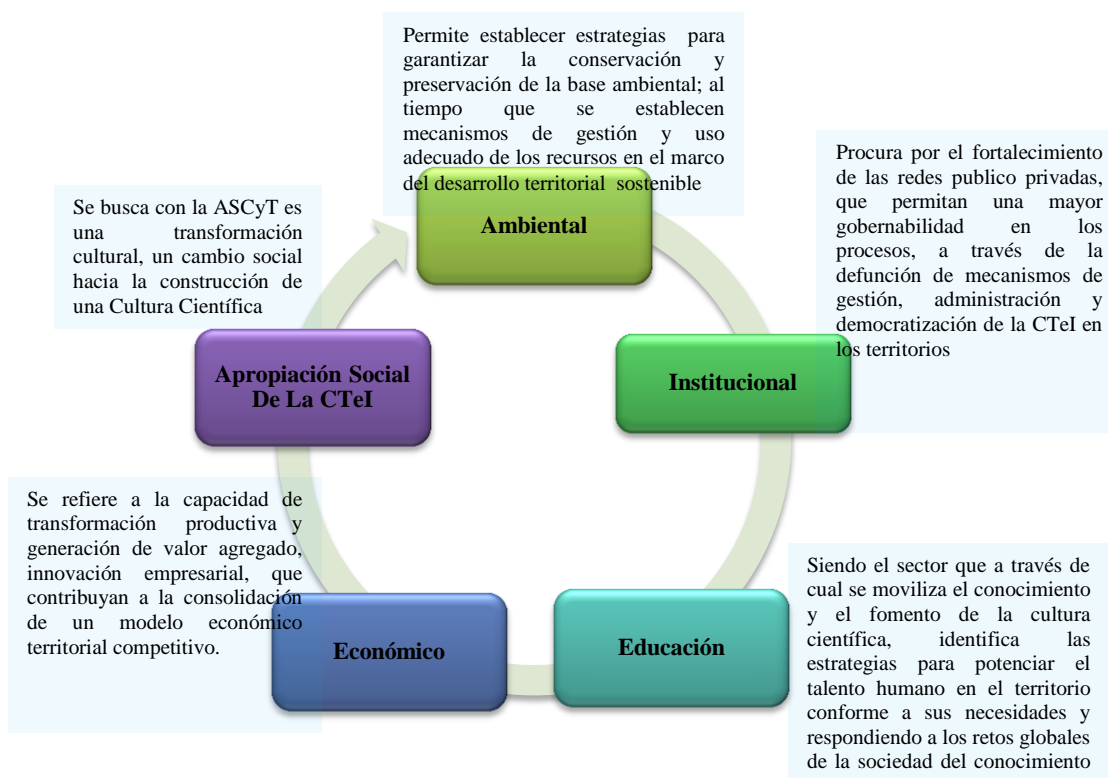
Permite establecer estrategias para garantizar la conservación y preservación de la base ambiental; al tiempo que se establecen mecanismos de gestión y uso adecuado de los recursos en el marco del desarrollo territorial sostenible

Ambiental

Procura por el fortalecimiento de las redes publico privadas, que permitan una mayor gobernabilidad en los procesos, a través de la defunción de mecanismos de gestión, administración y democratización de la CTeI en los territorios

Institucional

Siendo el sector que a través de cual se moviliza el conocimiento y el fomento de la cultura científica, identifica las estrategias para potenciar el talento humano en el territorio conforme a sus necesidades y respondiendo a los retos globales de la sociedad del conocimiento

Educación

Se refiere a la capacidad de transformación productiva y generación de valor agregado, innovación empresarial, que contribuyan a la consolidación de un modelo económico territorial competitivo.

Económico

Se busca con la ASCyT es una transformación cultural, un cambio social hacia la construcción de una Cultura Científica

Apropiación Social De La CTeI